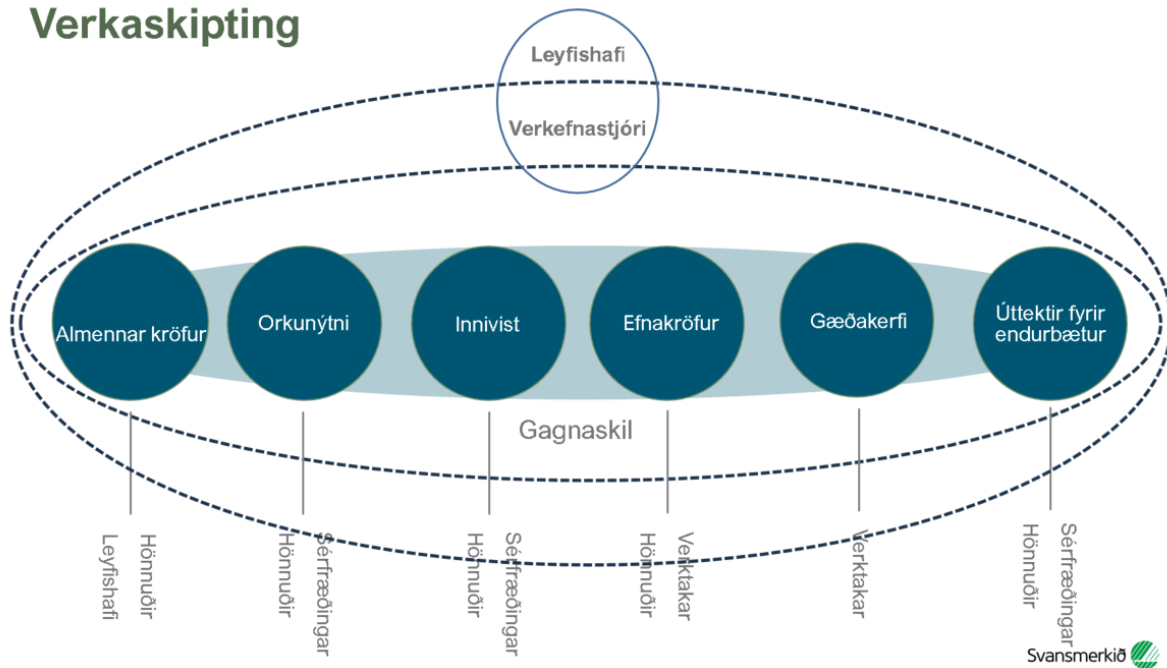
Verkaskipting

Leyfishafi

Verkefnastjóri

Almennar kröfur

Orkunýtni

Innivist

Efnakröfur

Gæðakerfi

Úttektir fyrir endurbætur

Gagnaskil

Hönnuðir
Leyfishafi

Sérfræðingar
Hönnuðir

Sérfræðingar
Hönnuðir

Verktakar
Hönnuðir

Verktakar

Sérfræðingar
Hönnuðir

Svansmerkið